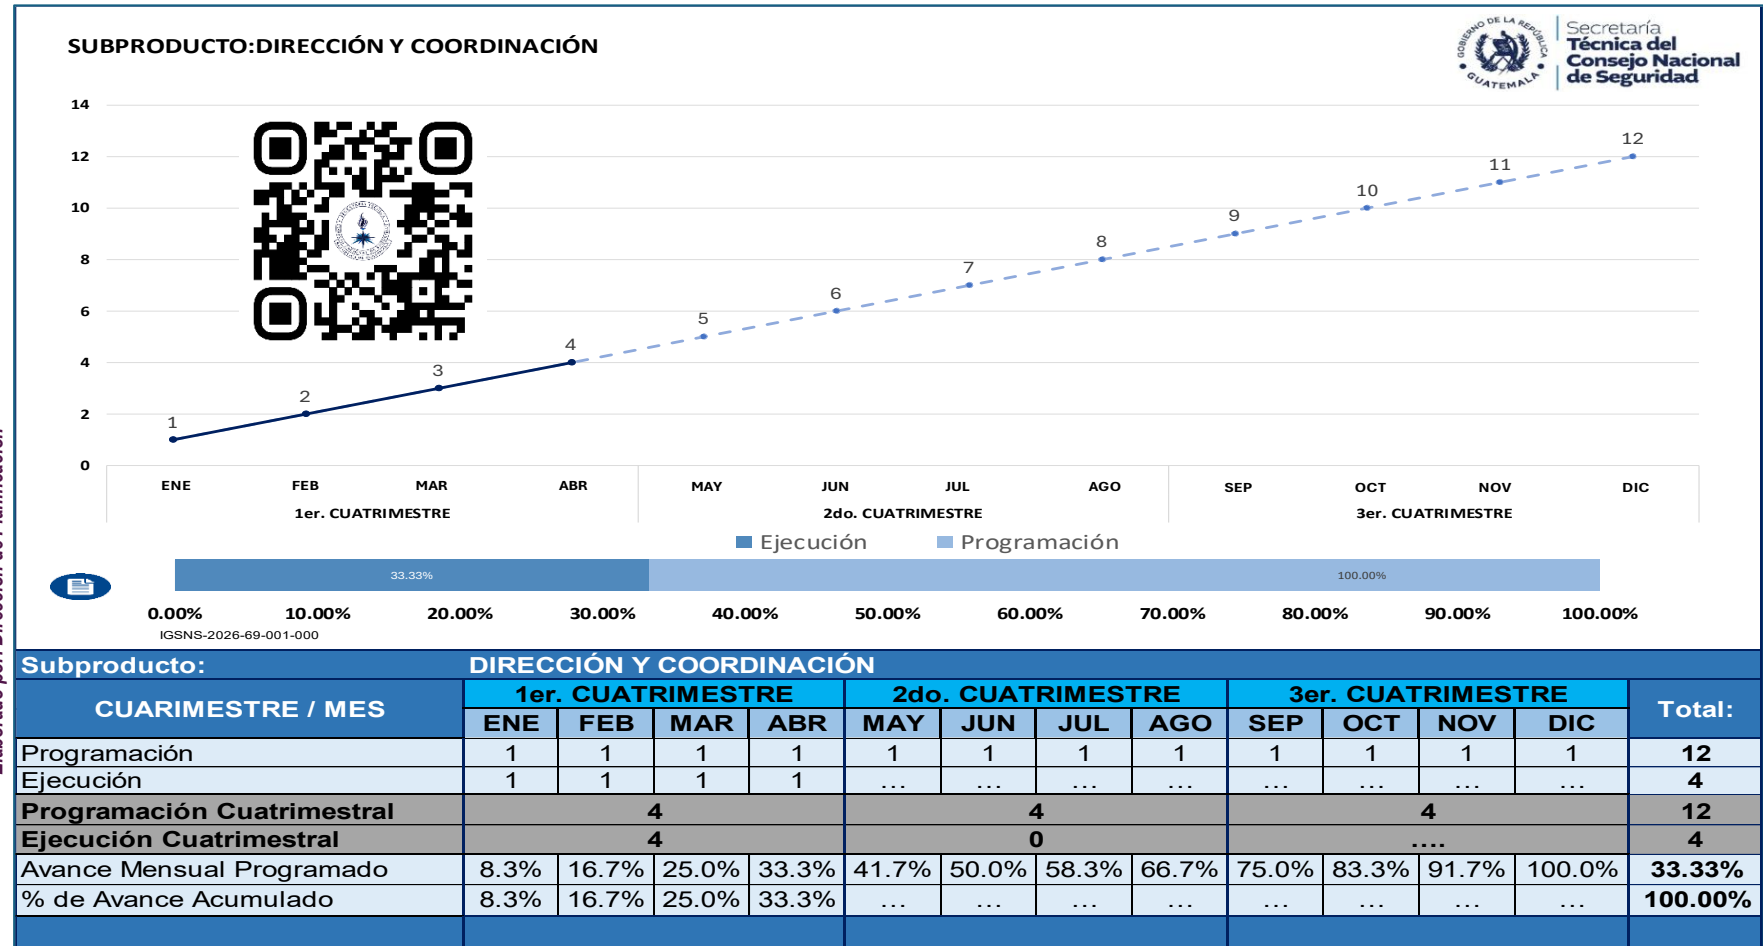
SUBPRODUCTO:DIRECCIÓN Y COORDINACIÓN

GOBIERNO DE LA REPÚBLICA GUATEMALA

Secretaría Técnica del Consejo Nacional de Seguridad

14
12
10
8
6
4
2
0

1 2 3 4 5 6 7 8 9 10 11 12

ENE FEB MAR ABR MAY JUN JUL AGO SEP OCT NOV DIC

1er. CUATRIMESTRE 2do. CUATRIMESTRE 3er. CUATRIMESTRE

Ejecución Programación

33.33%
100.00%

0.00% 10.00% 20.00% 30.00% 40.00% 50.00% 60.00% 70.00% 80.00% 90.00% 100.00%

IGSNS-2026-69-001-000

Elaborado por: Dirección de Planificación

| Subproducto: | DIRECCIÓN Y COORDINACIÓN | | | | | | | | | | | | |
|---|---|---|---|---|---|---|---|---|---|---|---|---|---|
| CUARIMESTRE / MES | 1er. CUATRIMESTRE | | | | 2do. CUATRIMESTRE | | | | 3er. CUATRIMESTRE | | | | Total: |
| | ENE | FEB | MAR | ABR | MAY | JUN | JUL | AGO | SEP | OCT | NOV | DIC | |
| Programación | 1 | 1 | 1 | 1 | 1 | 1 | 1 | 1 | 1 | 1 | 1 | 1 | 12 |
| Ejecución | 1 | 1 | 1 | 1 | ... | ... | ... | ... | ... | ... | ... | ... | 4 |
| Programación Cuatrimestral | 4 | | | | 4 | | | | 4 | | | | 12 |
| Ejecución Cuatrimestral | 4 | | | | 0 | | | | .... | | | | 4 |
| Avance Mensual Programado | 8.3% | 16.7% | 25.0% | 33.3% | 41.7% | 50.0% | 58.3% | 66.7% | 75.0% | 83.3% | 91.7% | 100.0% | 33.33% |
| % de Avance Acumulado | 8.3% | 16.7% | 25.0% | 33.3% | ... | ... | ... | ... | ... | ... | ... | ... | 100.00% |